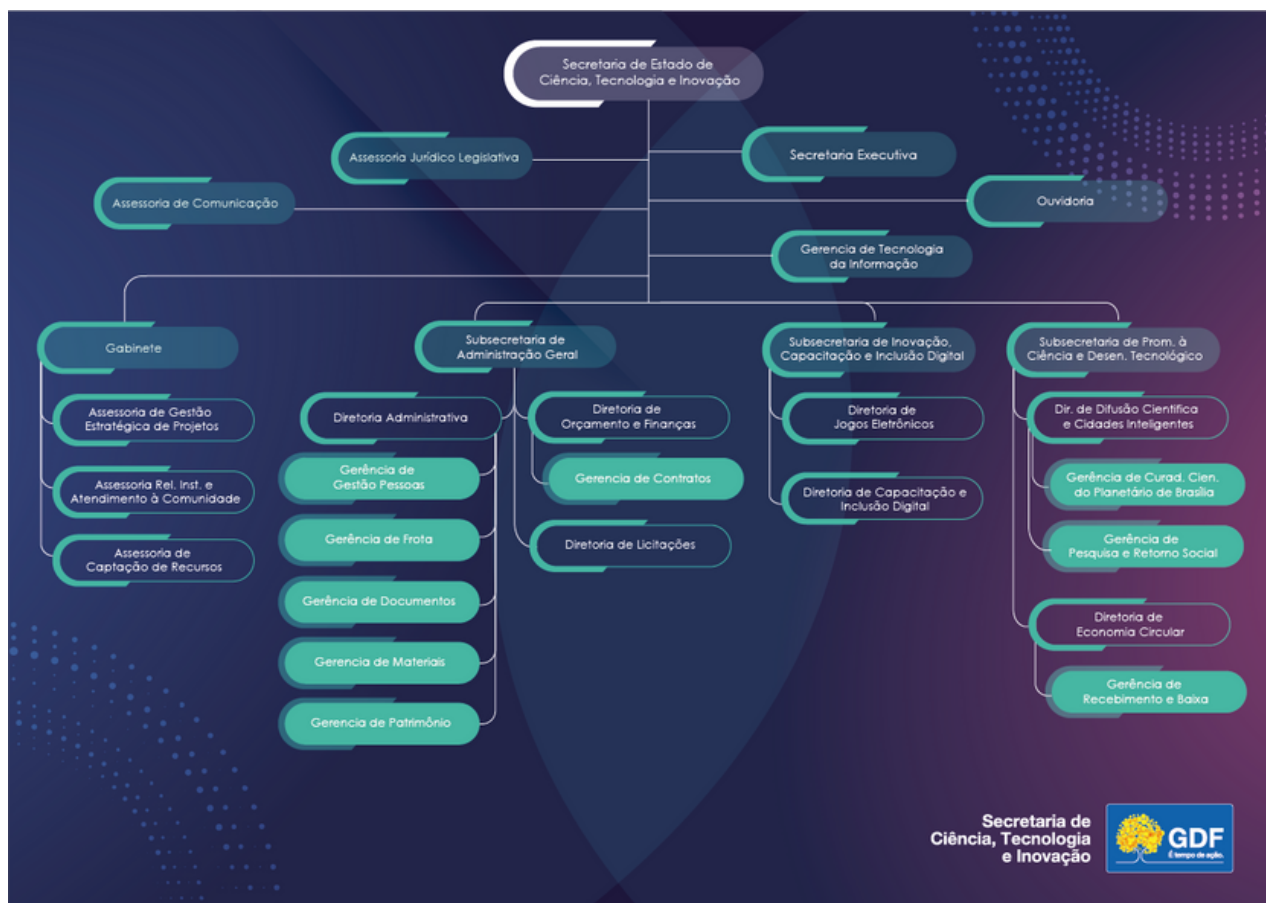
Secretaria de Estado de Ciência, Tecnologia e Inovação

Assessoria Jurídico Legislativa

Secretaria Executiva

Assessoria de Comunicação

Ouvidoria

Gerencia de Tecnologia da Informação

Gabinete

Assessoria de Gestão Estratégica de Projetos

Assessoria Rel. Inst. e Atendimento à Comunidade

Assessoria de Captação de Recursos

Subsecretaria de Administração Geral

Diretoria Administrativa

Gerência de Gestão Pessoas

Gerência de Frota

Gerência de Documentos

Gerencia de Materiais

Gerencia de Patrimônio

Diretoria de Orçamento e Finanças

Gerencia de Contratos

Diretoria de Licitações

Subsecretaria de Inovação, Capacitação e Inclusão Digital

Diretoria de Jogos Eletrônicos

Diretoria de Capacitação e Inclusão Digital

Subsecretaria de Prom. à Ciência e Desen. Tecnológico

Dir. de Difusão Científica e Cidades Inteligentes

Gerência de Curad. Cien. do Planetário de Brasília

Gerência de Pesquisa e Retorno Social

Diretoria de Economia Circular

Gerência de Recebimento e Baixa

Secretaria de Ciência, Tecnologia e Inovação

GDF
É tempo de ação.